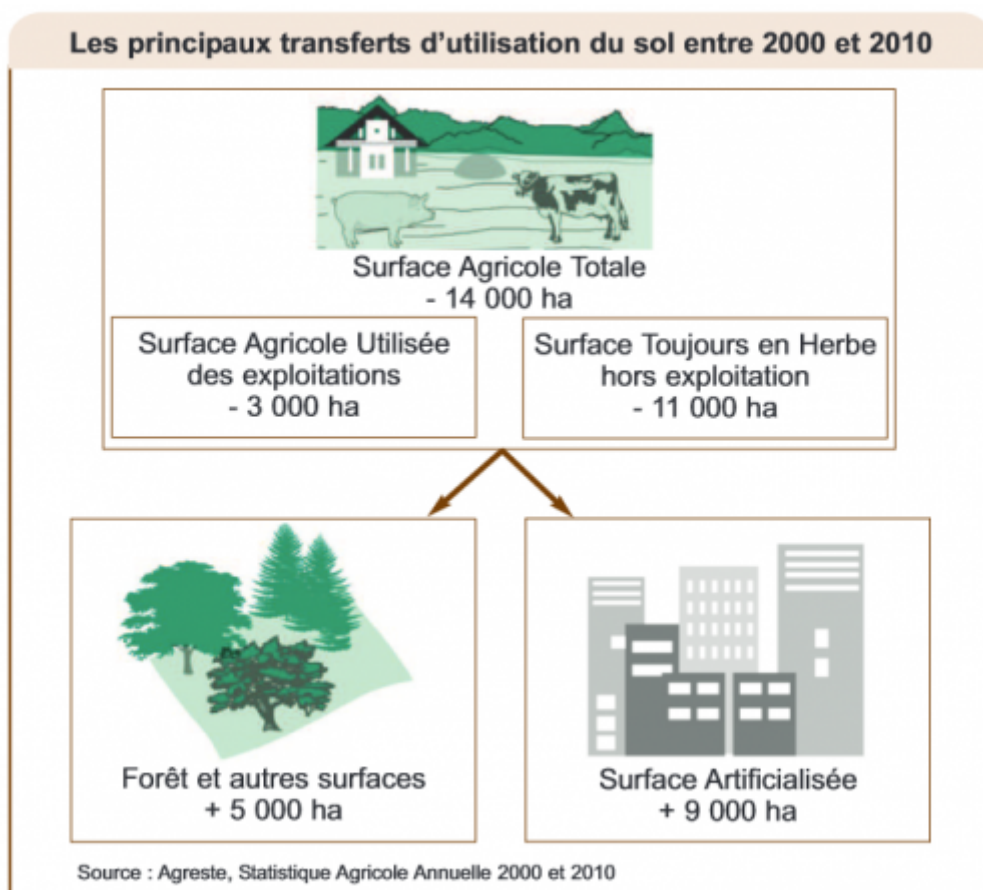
Les principaux transferts d'utilisation du sol entre 2000 et 2010

Surface Agricole Totale
- 14 000 ha

Surface Agricole Utilisée des exploitations
- 3 000 ha

Surface Toujours en Herbe hors exploitation
- 11 000 ha

Forêt et autres surfaces
+ 5 000 ha

Surface Artificialisée
+ 9 000 ha

Source : Agreste, Statistique Agricole Annuelle 2000 et 2010